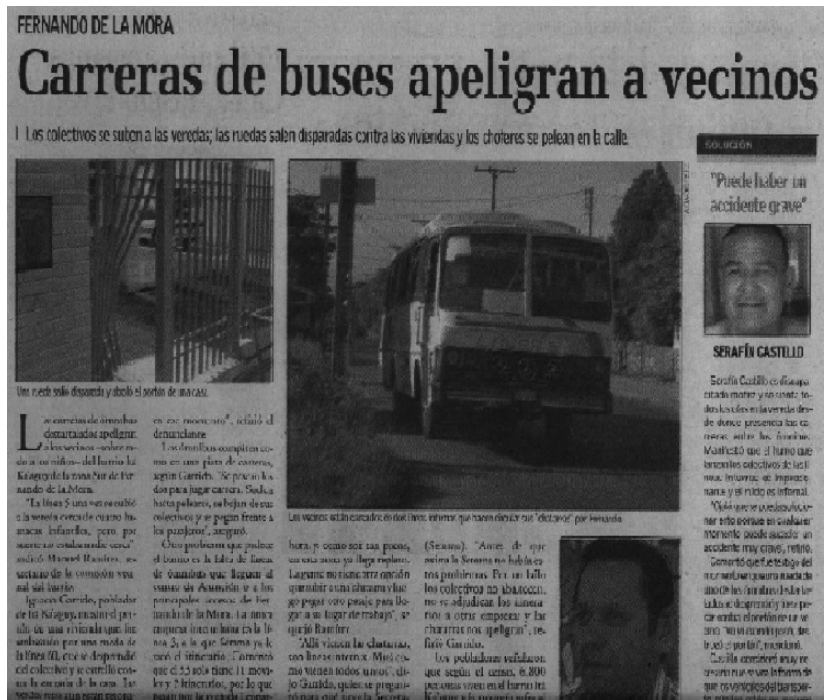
FERNANDO DE LA MORA

Carreras de buses apeligran a vecinos

Los colectivos se suben a las veredas; las ruedas salen disparadas contra las viviendas y los choferes se pelean en la calle.

SOLUCIÓN

"Puede haber un accidente grave"

SERAFÍN CASTILLO

Serafín Castillo es despachante motor y su casa todos los días en la vereda desde donde presencia las carreras entre los ómnibus. Manifestó que el humo que largan los colectivos de las líneas, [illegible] de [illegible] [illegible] y el ruido es infernal.

"Ojalá que se puedan solucionar este conflicto en cualquier momento puede suceder un accidente muy grave", refirió. Comentó que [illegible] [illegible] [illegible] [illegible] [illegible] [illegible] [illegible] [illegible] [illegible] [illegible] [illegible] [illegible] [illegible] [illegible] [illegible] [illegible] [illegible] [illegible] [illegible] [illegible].

Castillo consideró muy necesario que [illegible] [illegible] que se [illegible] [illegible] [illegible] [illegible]

Una rueda salió disparada y dobló el portón de rejas.

Las carreras de ómnibus desenfrenadas apeligran a los vecinos —sobre todo a los niños— del barrio La Candelaria de la zona Sur de Fernando de la Mora.

"La línea 5 una vez se subió a la vereda cerca de cuatro hermanas infantiles, pero por suerte no ocasionaron cero", indicó Manuel Ramírez, secretario de la comisión vecinal del barrio.

Ignacio Garrido, poblador de la Ñagaba, recalcó el peligro de una vivienda que los ómnibus por una rueda de la línea 10, que se desprendió del colectivo y se estrelló contra la entrada de la casa. "La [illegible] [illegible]

en ese momento", relató el denunciante.

Los ómnibus compiten como en una pista de carreras, según Garrido. "Se ponen hasta dos para jugar carrera. Se buscan hasta pelearse, se bajan de sus colectivos y se pegan frente a los pasajeros", aseguró.

Otro problema que padece el barrio es la falta de líneas de ómnibus que lleguen al centro de Asunción y a los principales accesos de Fernando de la Mora. La avenida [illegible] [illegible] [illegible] de la línea 5 a la que Serena ya no cubrió el itinerario. Comentó que de 55 solo tiene 11 móviles y 7 itinerarios, por lo que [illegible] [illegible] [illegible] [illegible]

Los vecinos están cansados de los líneas, afirman que hacen circular sus "cachafaz" por Fernando.

hora, y como son tan pocos, en esta zona ya llega repleto. Lograría ninguna otra opción quienes que una chatarra viaje go pagar otro pasaje para llegar a su lugar de trabajo", se quejó Ramírez.

"Allí vienen las chatarras, con llenos interior. Muchos no vienen todos unos", dijo Garrido, quien se preguntó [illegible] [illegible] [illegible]

(Serena). "Antes de que entrara la Serena no había estos problemas. Por un lado los colectivos no abundaron, no se adjudican las camionetas a otra empresa y las chatarras nos apeligran", refirió Garrido.

Los pobladores validaron que según el censo, 6.800 personas viven en el barrio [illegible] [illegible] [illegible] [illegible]